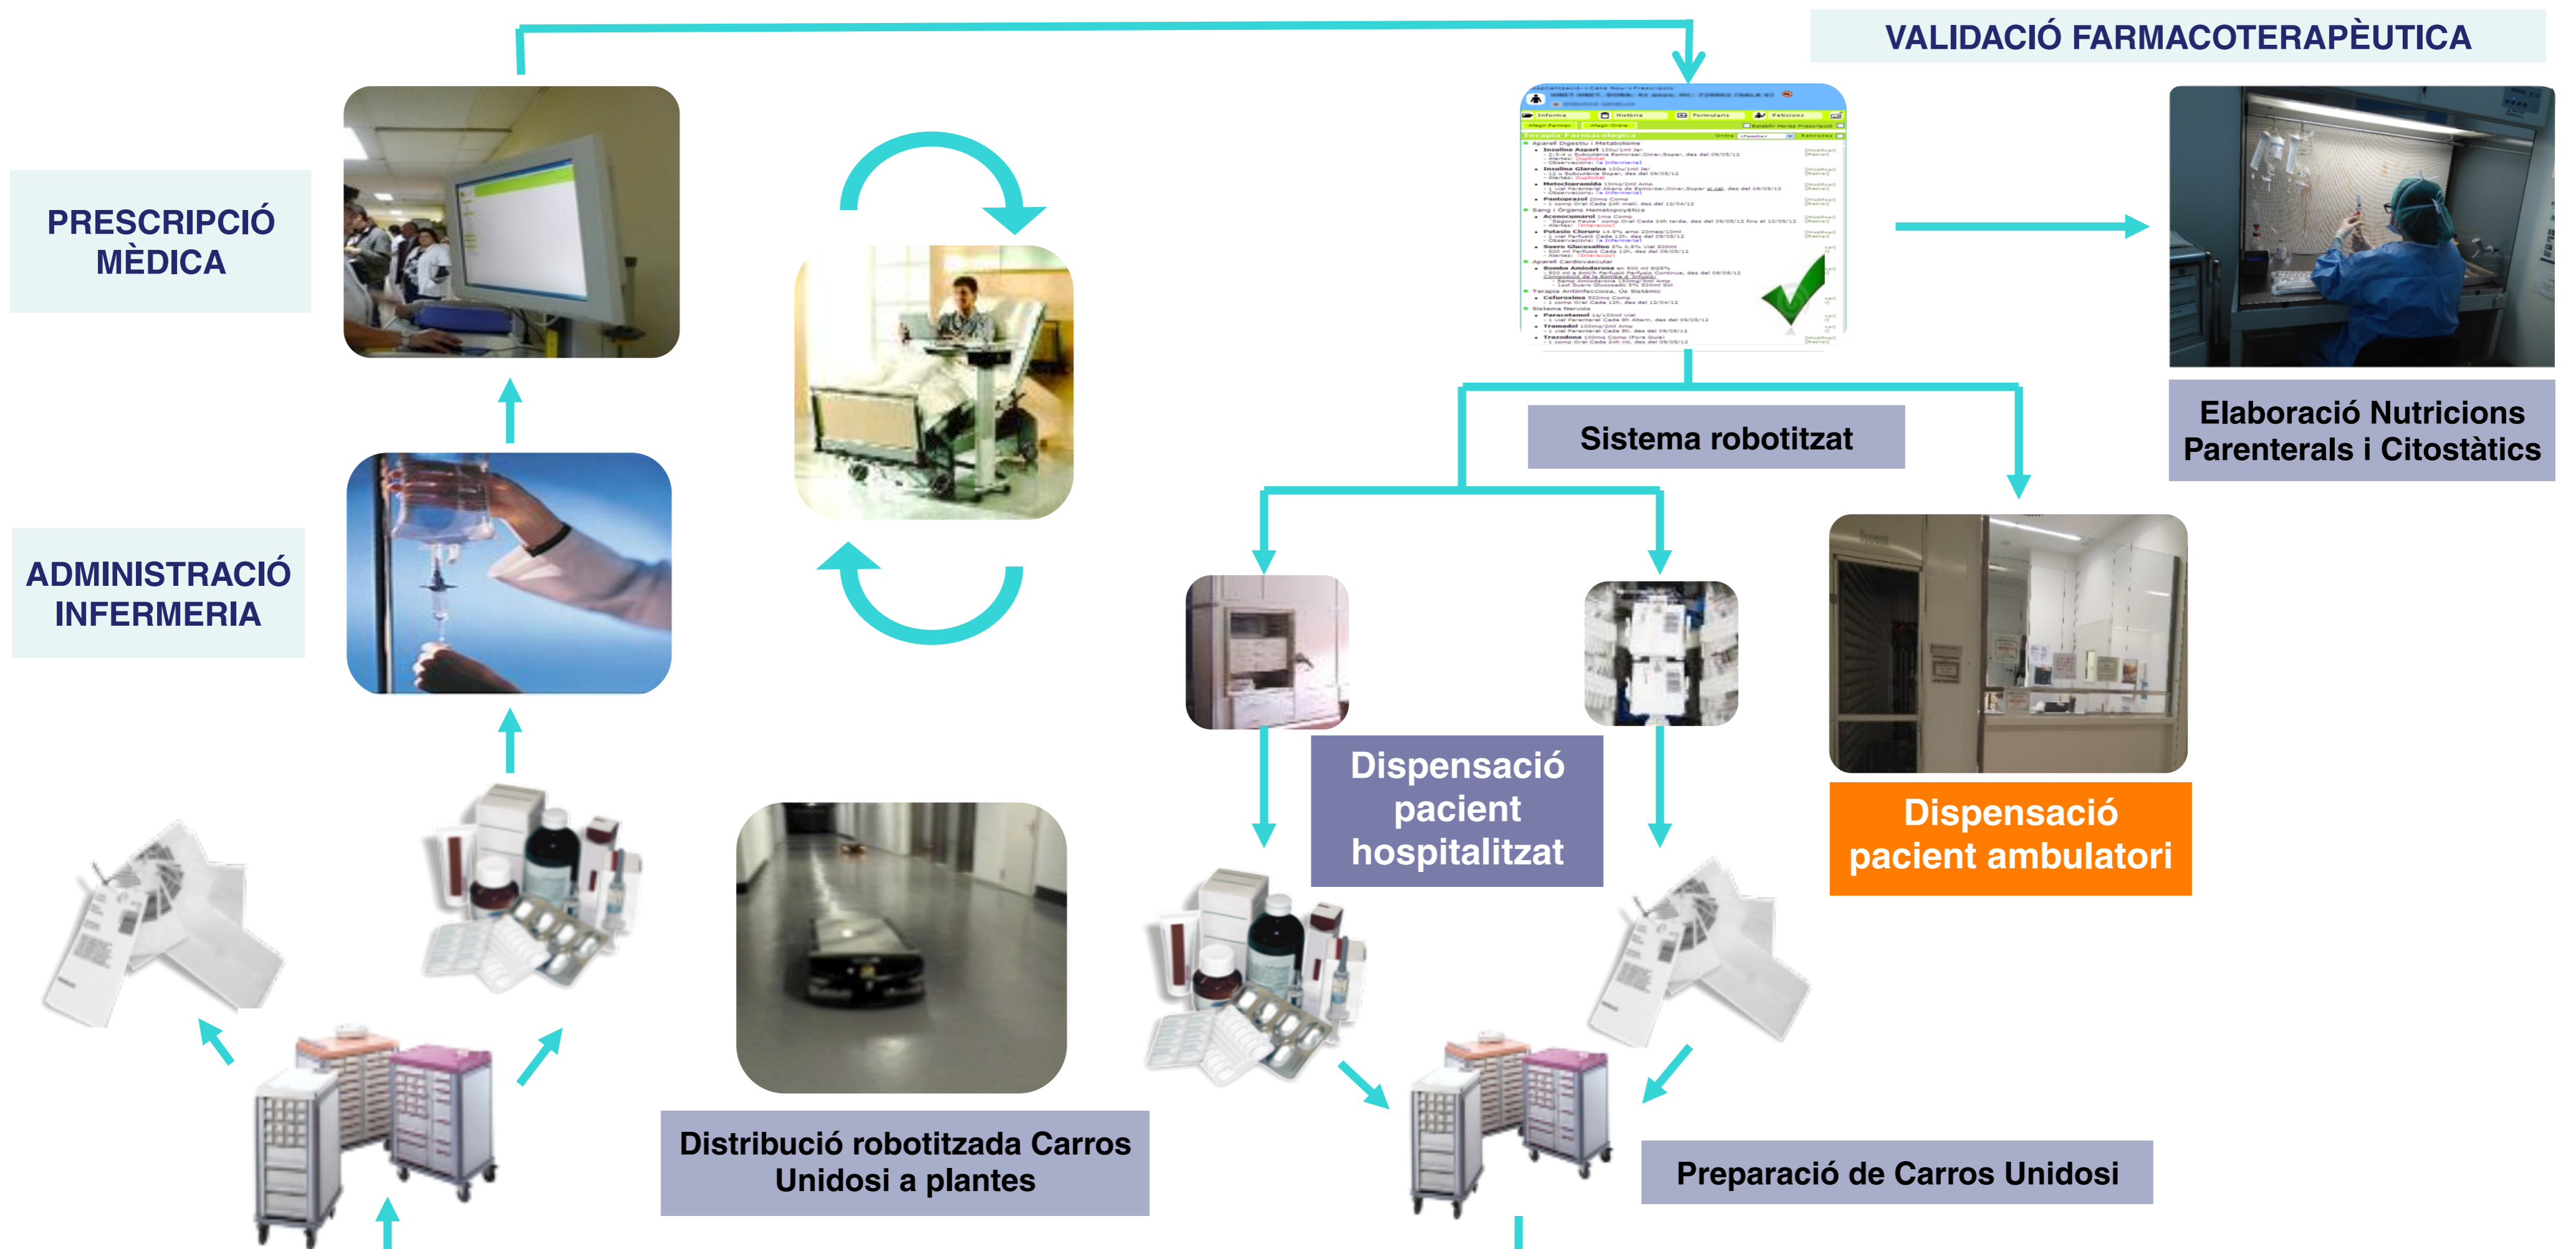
VALIDACIÓ FARMACOTERAPÈUTICA

PRESCRIPCIÓ MÈDICA

ADMINISTRACIÓ INFERMERIA

Sistema robotitzat

Elaboració Nutricions Parenterals i Citostàtics

Dispensació pacient hospitalitzat

Dispensació pacient ambulatori

Distribució robotitzada Carros Unidosi a plantes

Preparació de Carros Unidosi